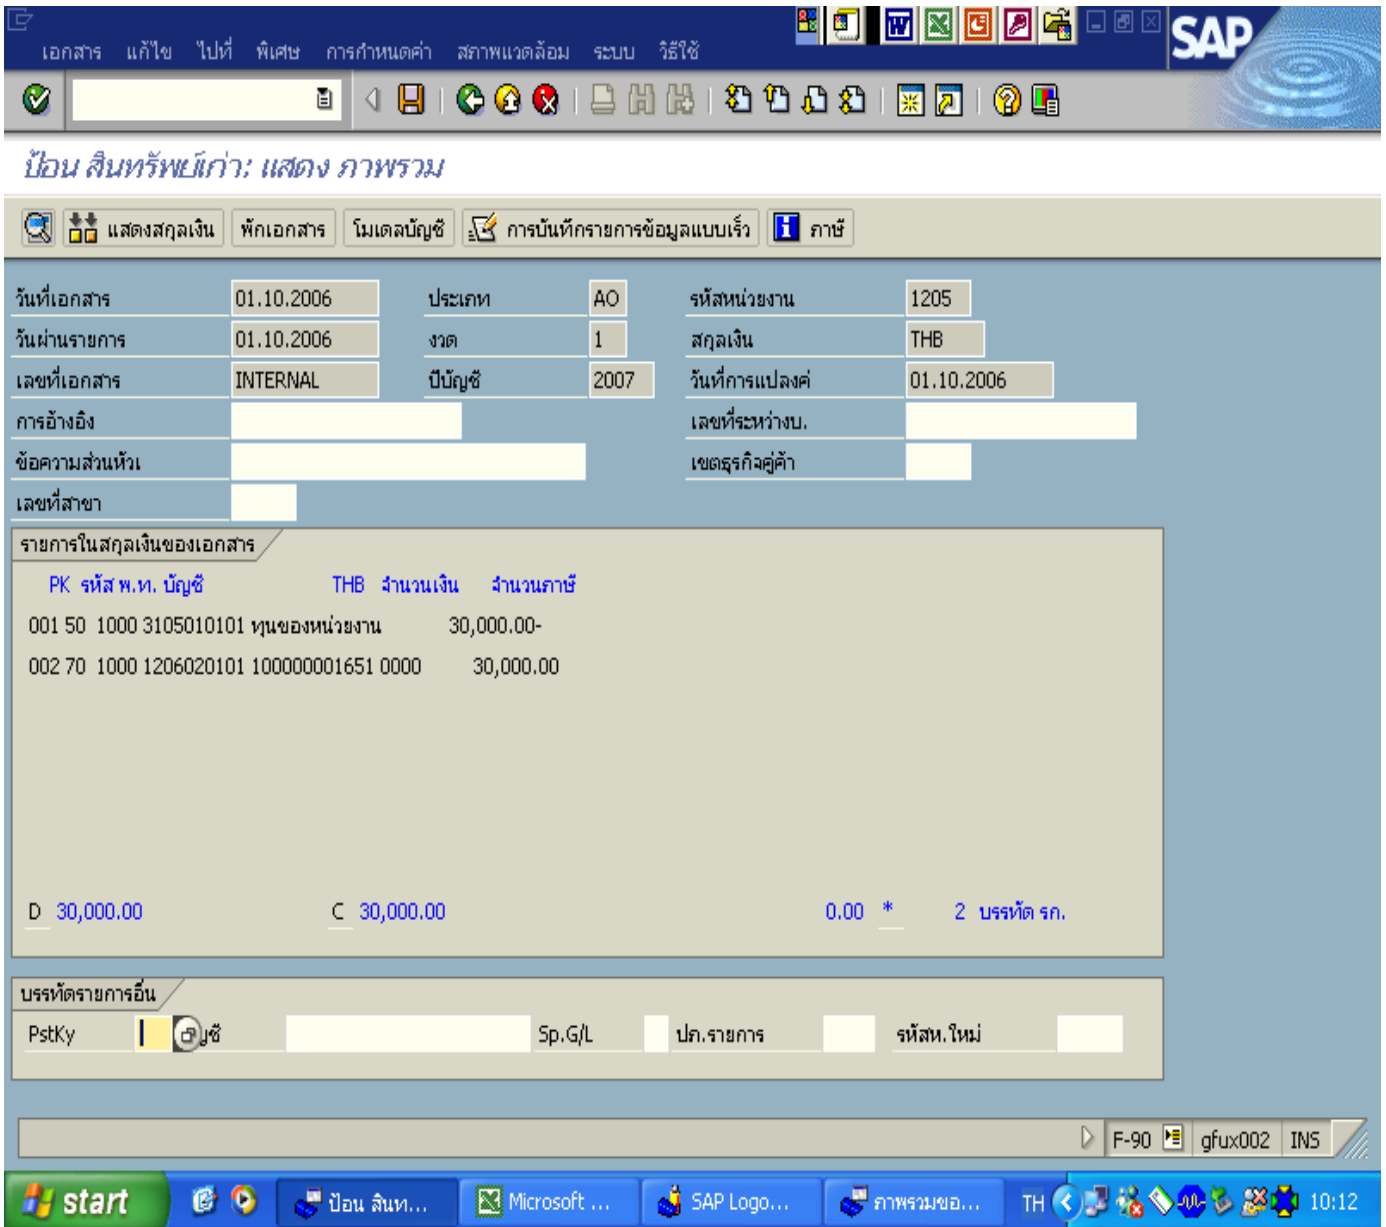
เอกสาร แก้ไข ไปที่ พิเศษ การกำหนดค่า สภาพแวดล้อม ระบบ วิธีใช้

SAP

ป้อน สินทรัพย์เก่า: แสดง ภาพรวม

แสดงสกุลเงิน พักเอกสาร โมเดลบัญชี การบันทึกรายการข้อมูลแบบเร็ว ภาษี

| | | | | | |
|---|---|---|---|---|---|
| วันที่เอกสาร | 01.10.2006 | ประเภท | AO | รหัสหน่วยงาน | 1205 |
| วันผ่านรายการ | 01.10.2006 | งวด | 1 | สกุลเงิน | THB |
| เลขที่เอกสาร | INTERNAL | ปีบัญชี | 2007 | วันที่การแปลงค่ | 01.10.2006 |
| การอ้างอิง | | | | เลขที่ระหว่างบ. | |
| ข้อความส่วนหัว | | | | เขตธุรกิจคู่ค้า | |
| เลขที่สาขา | | | | | |

รายการในสกุลเงินของเอกสาร

PK รหัส พ.ท. บัญชี THB จำนวนเงิน จำนวนภาษี

001 50 1000 3105010101 ทุนของหน่วยงาน 30,000.00-

002 70 1000 1206020101 100000001651 0000 30,000.00

D 30,000.00 C 30,000.00 0.00 * 2 บรรทัด รก.

บรรทัดรายการอื่น

PstKy บัญชี Sp.G/L ปภ.รายการ รหัสห.ใหม่

F-90 gfux002 INS

start ป้อน สินท... Microsoft ... SAP Logo... ภาพรวมขอ... TH 10:12